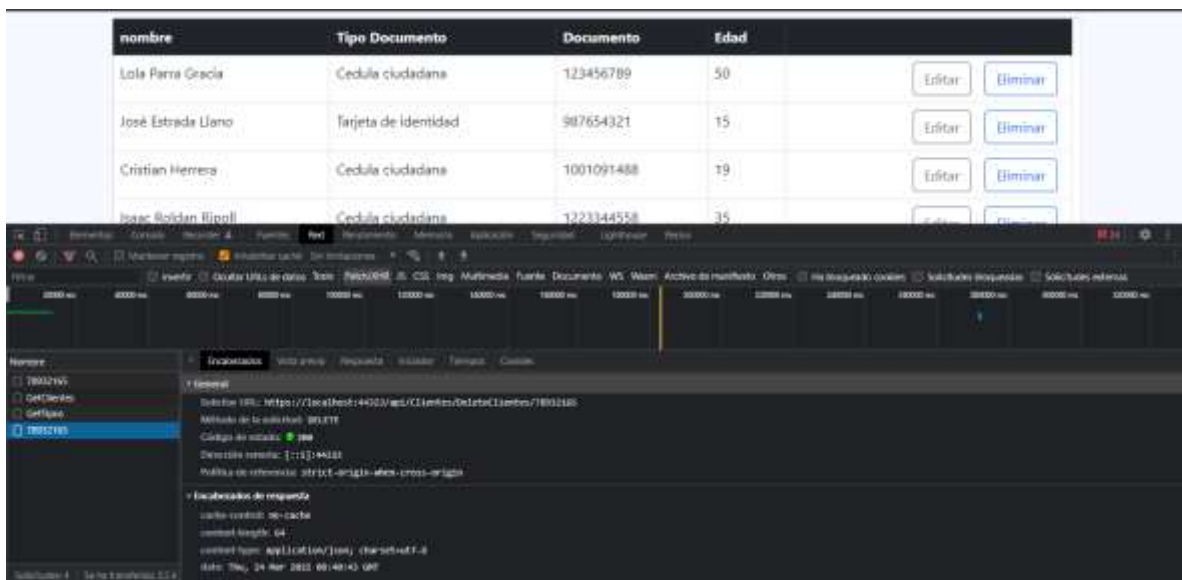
| nombre | Tipo Documento | Documento | Edad | |
|---|---|---|---|---|
| Lola Parra Gracia | Cedula ciudadana | 123456789 | 50 | Editar Eliminar |
| José Estrada Llano | Tarjeta de identidad | 987654321 | 15 | Editar Eliminar |
| Cristian Herrera | Cedula ciudadana | 1001091488 | 19 | Editar Eliminar |
| Isaac Roldan Ripoll | Cedula ciudadana | 1223344558 | 35 | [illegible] |

Elementos Consola Grabadora Fuentes Red Rendimiento Memoria Aplicación Seguridad Lighthouse Redux

Filtrar Invertir Ocultar URLs de datos Todo Fetch/XHR JS CSS Img Multimedia Fuente Documento WS Wasm Archivo de manifiesto Otros Ha bloqueado cookies Solicitudes bloqueadas Solicitudes externas

Nombre
78932165
GetClientes
GetTipos
78932165

Encabezados Vista previa Respuesta Iniciador Tiempos Cookies

General
Solicitar URL: https://localhost:44323/api/Clientes/DeleteClientes/78932165
Método de la solicitud: DELETE
Código de estado: 200
Dirección remota: [::1]:44323
Política de referencia: strict-origin-when-cross-origin

Encabezados de respuesta
cache-control: no-cache
content-length: 64
content-type: application/json; charset=utf-8
date: Thu, 24 Mar 2022 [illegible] GMT

Solicitudes: 4 | Se ha transferido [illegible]